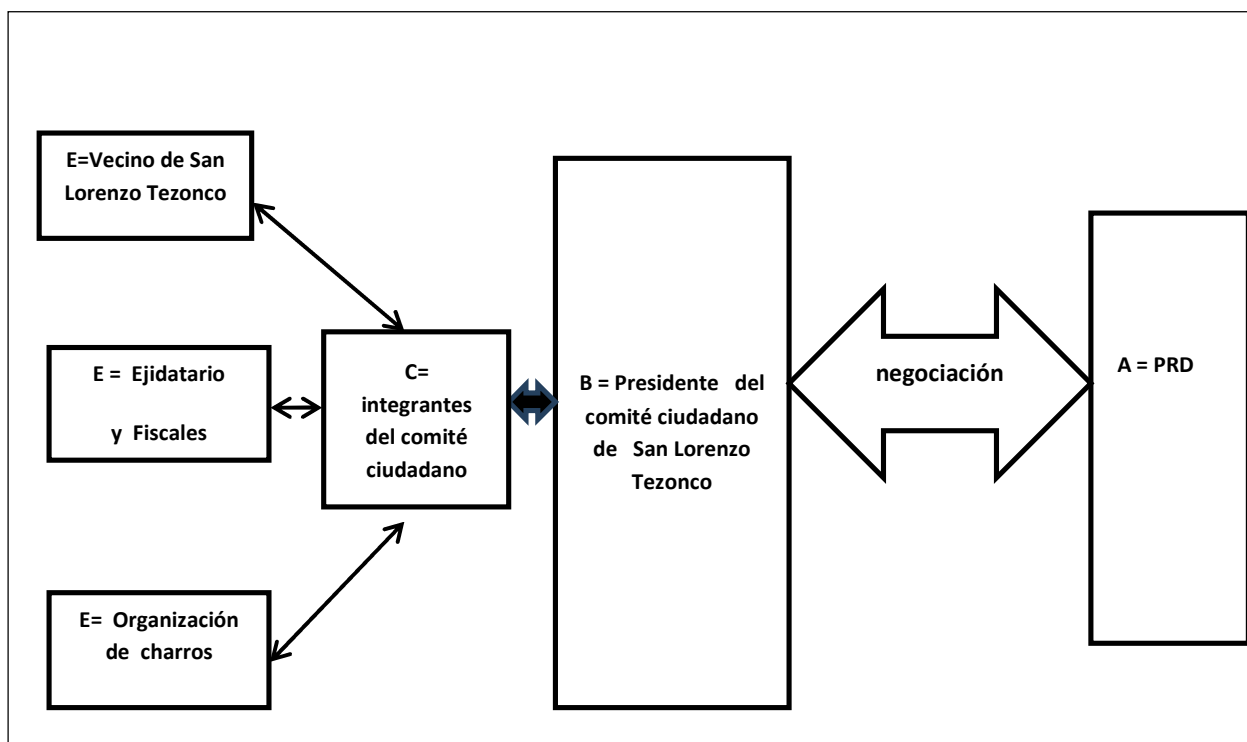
E=Vecino de San Lorenzo Tezonco

E = Ejidatario

y Fiscales

E= Organización de charros

C= integrantes del comité ciudadano

B = Presidente del comité ciudadano de San Lorenzo Tezonco

negociación

A = PRD